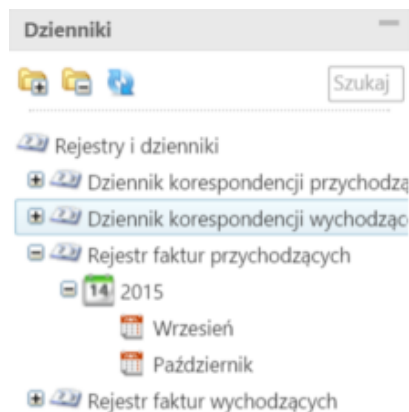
Dzienniki

Szukaj

Rejestry i dzienniki

Dziennik korespondencji przychodzą

Dziennik korespondencji wychodzą

Rejestr faktur przychodzących

14 2015

Wrzesień

Październik

Rejestr faktur wychodzących